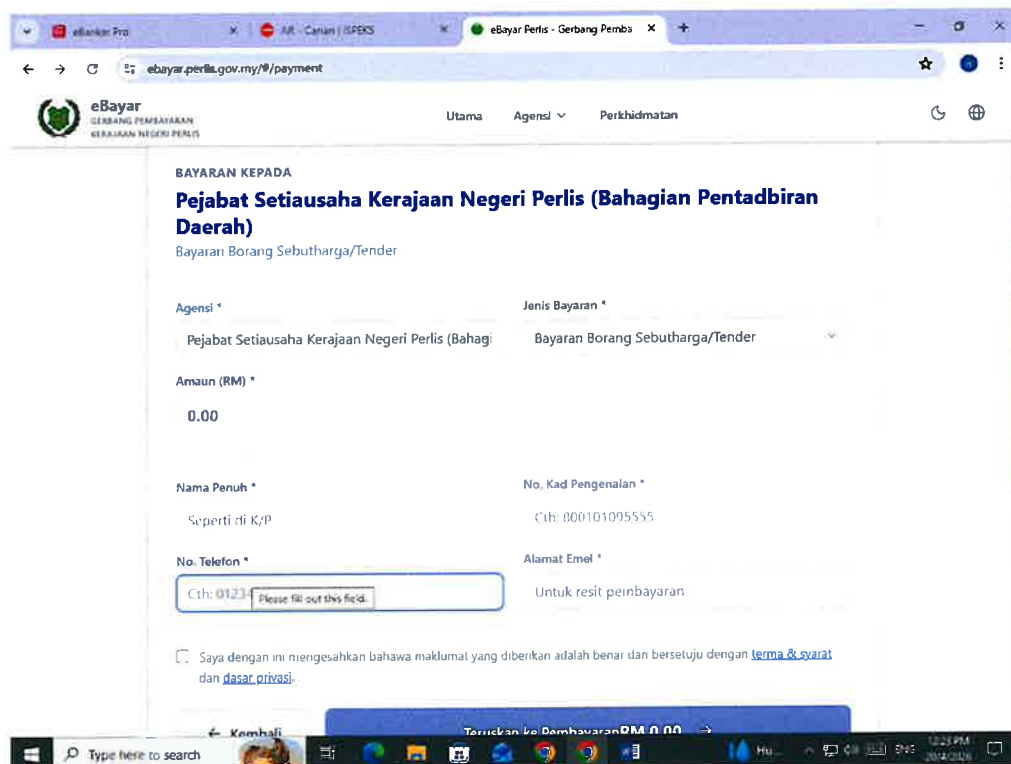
eBanker Pro
AR - Carian | ISPEKS
eBayar Perlis - Gerbang Pemba
ebayar.perlis.gov.my/#/payment

eBayar
GERBANG PEMBAYARAN
KERAJAAN NEGERI PERLIS
Utama
Agensi
Perkhidmatan

BAYARAN KEPADA
Pejabat Setiausaha Kerajaan Negeri Perlis (Bahagian Pentadbiran Daerah)
Bayaran Borang Sebutharga/Tender

Agensi *
Pejabat Setiausaha Kerajaan Negeri Perlis (Bahagi
Jenis Bayaran *
Bayaran Borang Sebutharga/Tender
Amaun (RM) *
0.00

Nama Penuh *
Seperti di K/P
No. Kad Pengenalan *
Cth: 800101095555
No. Telefon *
Cth: 0123
Please fill out this field.
Alamat Emel *
Untuk resit pembayaran

Saya dengan ini mengesahkan bahawa maklumat yang diberikan adalah benar dan bersetuju dengan terma & syarat dan dasar privasi.

← Kembali
Teruskan ke Pembayaran RM 0.00 →

Type here to search
Hu...
ENG
12:23 PM
20/4/2026